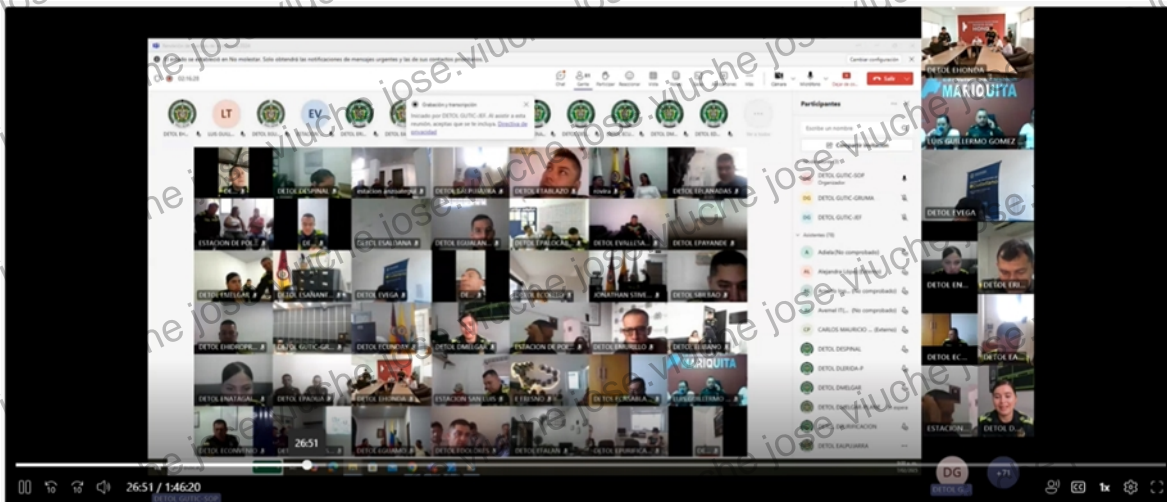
jose.viuche jose.viuche jose.viuche jose.viuche jose.viuche

El estado se estableció en No molestar. Solo obtendrá las notificaciones de mensajes urgentes y las de sus contactos prioritarios. Cambiar configuración

02:16:28

Chat Gente Participar Reaccionar Vista Más Cámara Micrófono Dejar de ver Salir

LT EV

DETOL EH... LUIS GUILL... DETOL DLU... DETOL EP... EXTOSWE... DETOL ELL... DETOL EG... DETOL EIL...

Grabación y transcripción
Iniciado por DETOL GUTIC-JEF. Al asistir a esta reunión, aceptas que se le incluya. Directiva de privacidad

Participantes

Escribir un nombre

Compartir invitación

DETOL GUTIC-SOP Organizador

DG DETOL GUTIC-GRUMA

DG DETOL GUTIC-JEF

Asistentes (79)

A Adiela (No comprobado)

AL Alejandro López (No comprobado)

Arenal ITC... (No comprobado)

CP CARLOS MAURICIO ... (Externo)

DETOL DESPINAL

DETOL DLERIDA-P

DETOL DMELGAR

DETOL DMELGAR ... en espera

DETOL DGUAYACAN

DETOL DALPUJARRA

DETOL ... DETOL DESPINAL estacion ambalema DETOL DALPUJARRA DETOL ETABLAZO DETOL ELANADAS

ESTACION DE POL... DETOL ESALDANA DETOL EGUALAN... DETOL EPALOCAL DETOL EVILLETA DETOL EPAYANDE

DETOL EMELGAR DETOL ESANANT... DETOL EVEGA DETOL ... DETOL ECOLLO JONATHAN STIVE... DETOL NRRAO

DETOL EHERDPR... DETOL GUTIC-GR... DETOL ECUNDAY DETOL DMELGAR ESTACION DE POL... DETOL ERURILLO DETOL ... MARIQUITA

DETOL ENATAGA... DETOL EPADUA DETOL EHONDA ESTACION SAN LUIS DETOL EFRESNO DETOL ECASABIA... DETOL ... CELEMO

DETOL ECONVEINO DETOL ... DETOL EQUIMBO DETOL EDOLORES DETOL EFALAN DETOL EPURIFICA...

26:51

DETOL EHONDA

MARIQUITA

LUIS GUILLERMO GOMEZ

DETOL EVEGA

DETOL EN... DETOL ERI...

DETOL EC... DETOL EA...

ESTACION... DETOL D...

DG +71

DETOL G...

26:51 / 1:46:20

DETOL GUTIC-SOP

1x